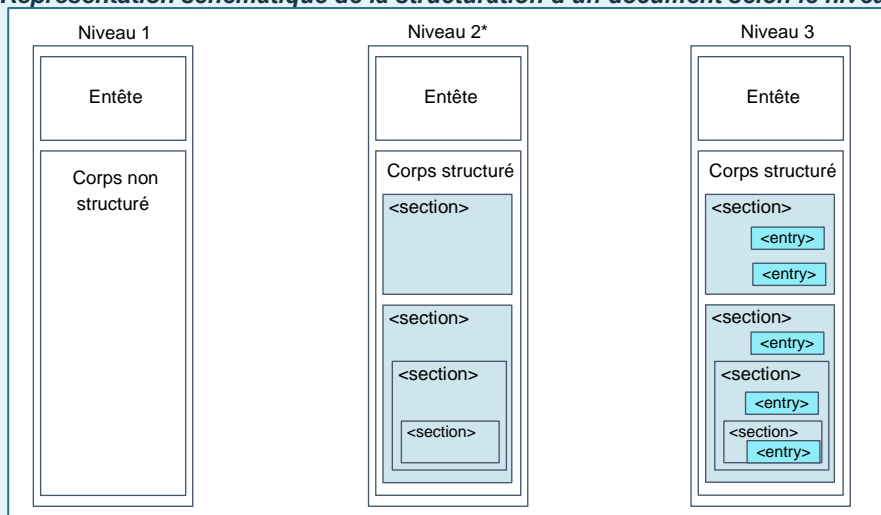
Représentation schématique de la structuration d'un document selon le niveau

Niveau 1

Entête

Corps non structuré

Niveau 2*

Entête

Corps structuré

<section>

<section>

<section>

<section>

Niveau 3

Entête

Corps structuré

<section>

<entry>

<entry>

<section>

<entry>

<section>

<entry>

<section>

<entry>